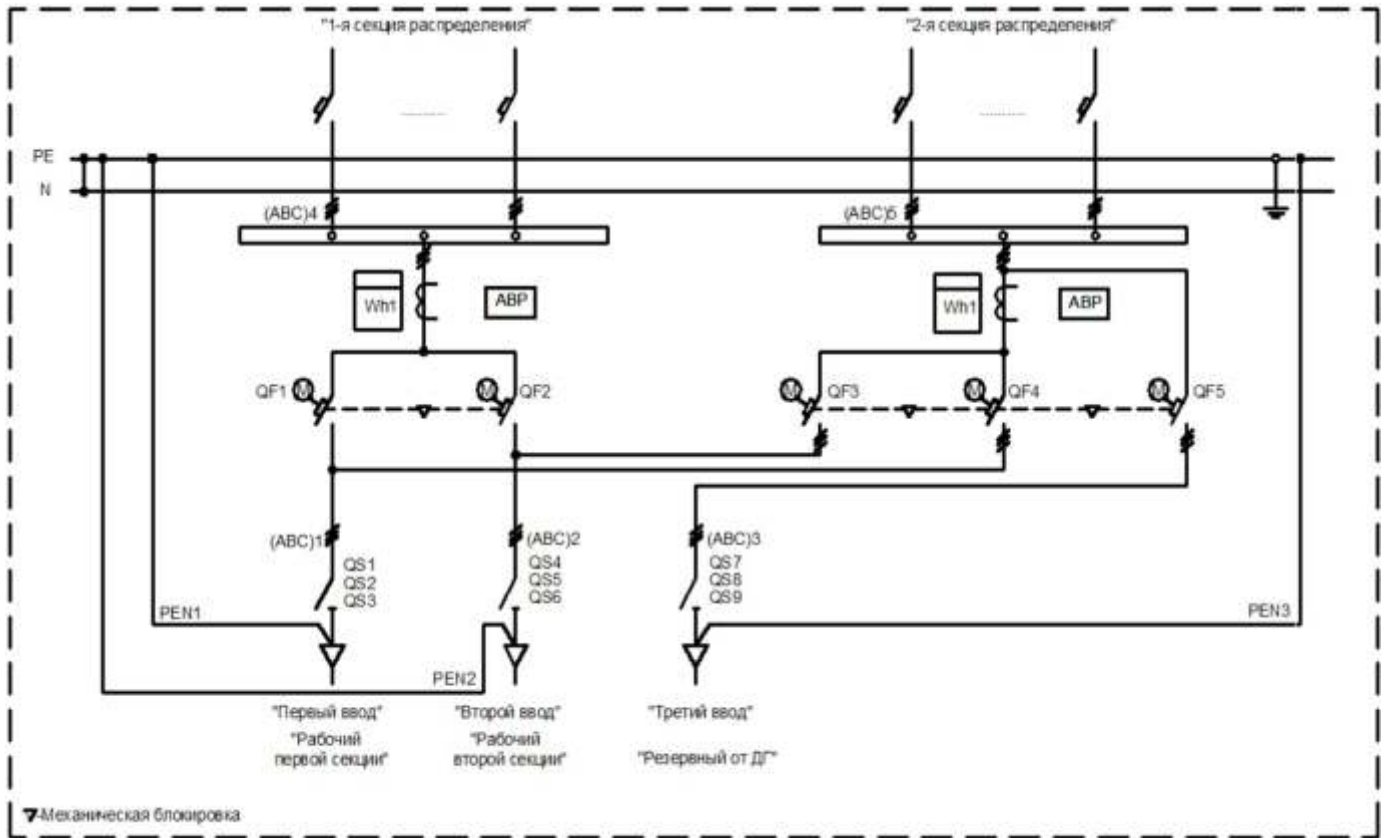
"1-я секция распределения"

"2-я секция распределения"

........

........

PE

N

(ABC)4

(ABC)5

Wh1

ABP

Wh1

ABP

QF1

QF2

QF3

QF4

QF5

(ABC)1

QS1
QS2
QS3

(ABC)2

QS4
QS5
QS6

(ABC)3

QS7
QS8
QS9

PEN1

PEN2

PEN3

"Первый ввод"

"Рабочий первой секции"

"Второй ввод"

"Рабочий второй секции"

"Третий ввод"

"Резервный от ДГ"

Механическая блокировка